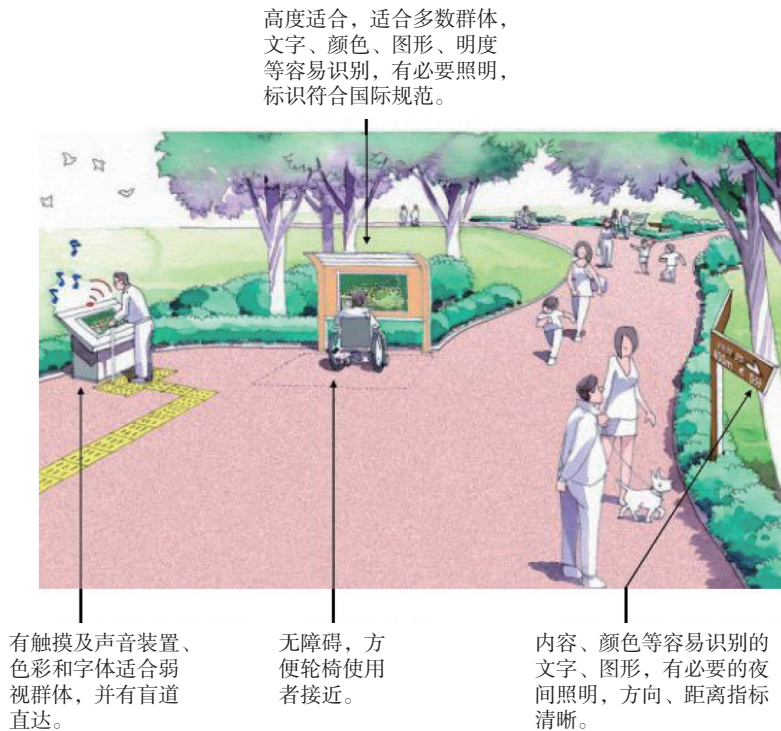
高度适合，适合多数群体，文字、颜色、图形、明度等容易识别，有必要照明，标识符合国际规范。

有触摸及声音装置、色彩和字体适合弱视群体，并有盲道直达。

无障碍，方便轮椅使用者接近。

内容、颜色等容易识别的文字、图形，有必要的夜间照明，方向、距离指标清晰。